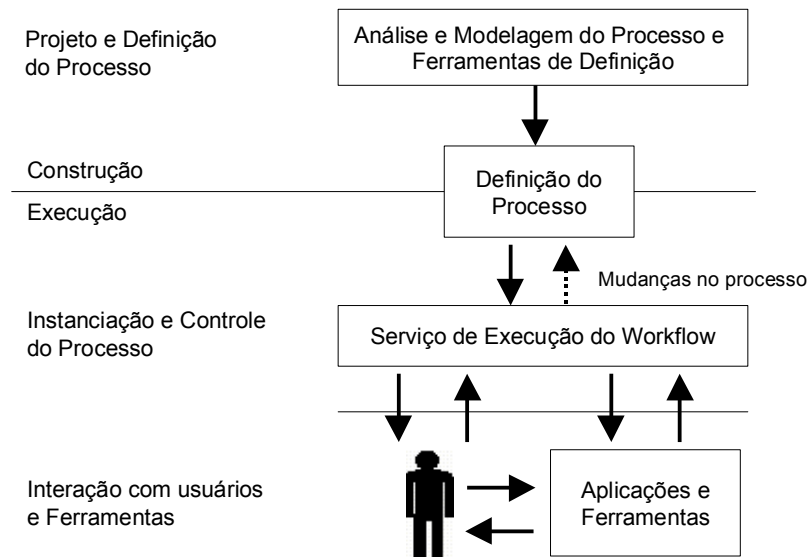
Projeto e Definição do Processo

Análise e Modelagem do Processo e Ferramentas de Definição

Construção

Execução

Definição do Processo

Mudanças no processo

Instanciação e Controle do Processo

Serviço de Execução do Workflow

Interação com usuários e Ferramentas

Aplicações e Ferramentas